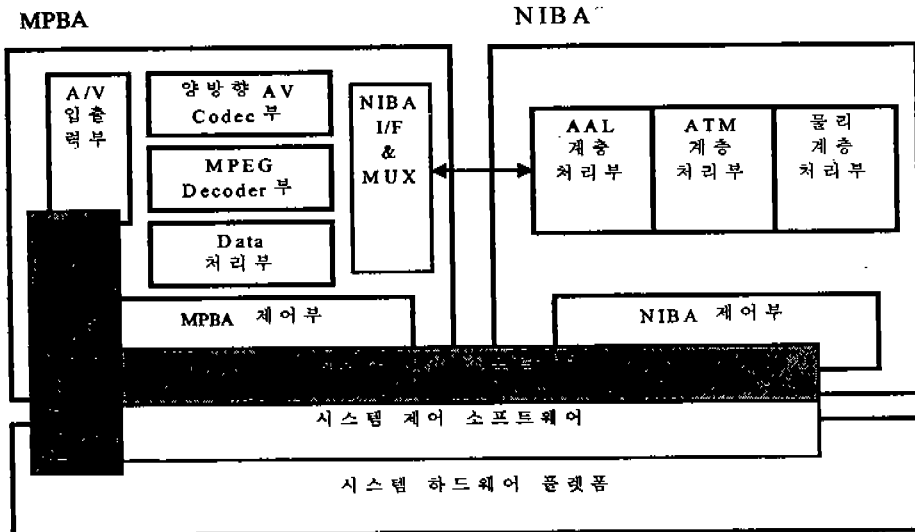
MPBA

NIBA

A/V 입출력부

양방향 AV Codec 부

MPEG Decoder 부

Data 처리부

NIBA I/F & MUX

AAL 계층 처리부

ATM 계층 처리부

물리 계층 처리부

MPBA 제어부

NIBA 제어부

시스템 제어 소프트웨어

시스템 하드웨어 플렛폼